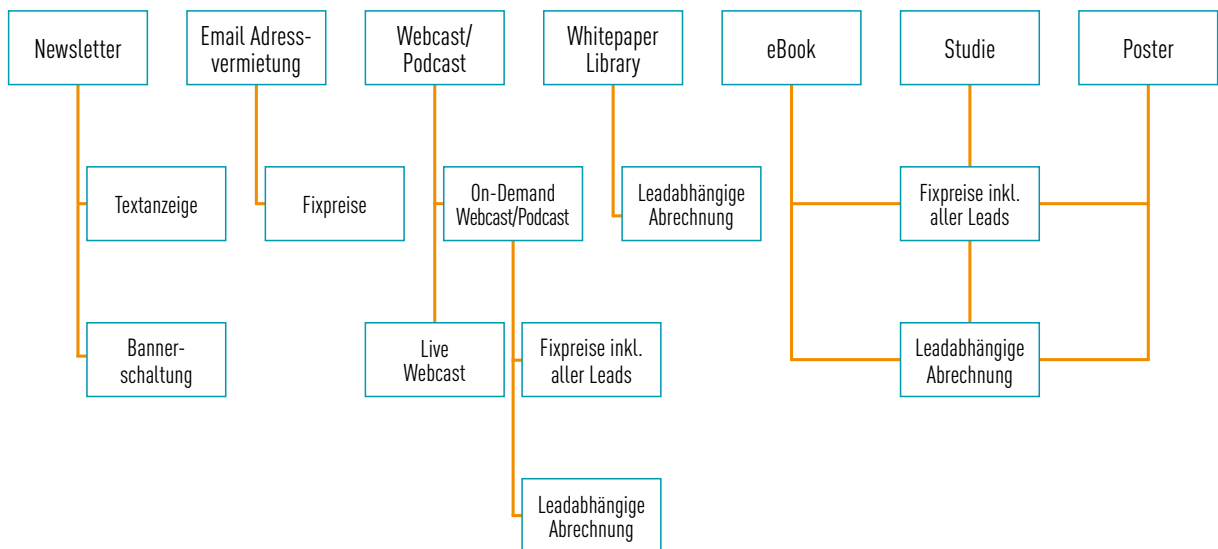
Newsletter

Email Adressvermietung

Webcast/ Podcast

Whitepaper Library

eBook

Studie

Poster

Textanzeige

Fixpreise

On-Demand Webcast/Podcast

Leadabhängige Abrechnung

Fixpreise inkl. aller Leads

Banner-schaltung

Live Webcast

Fixpreise inkl. aller Leads

Leadabhängige Abrechnung

Leadabhängige Abrechnung